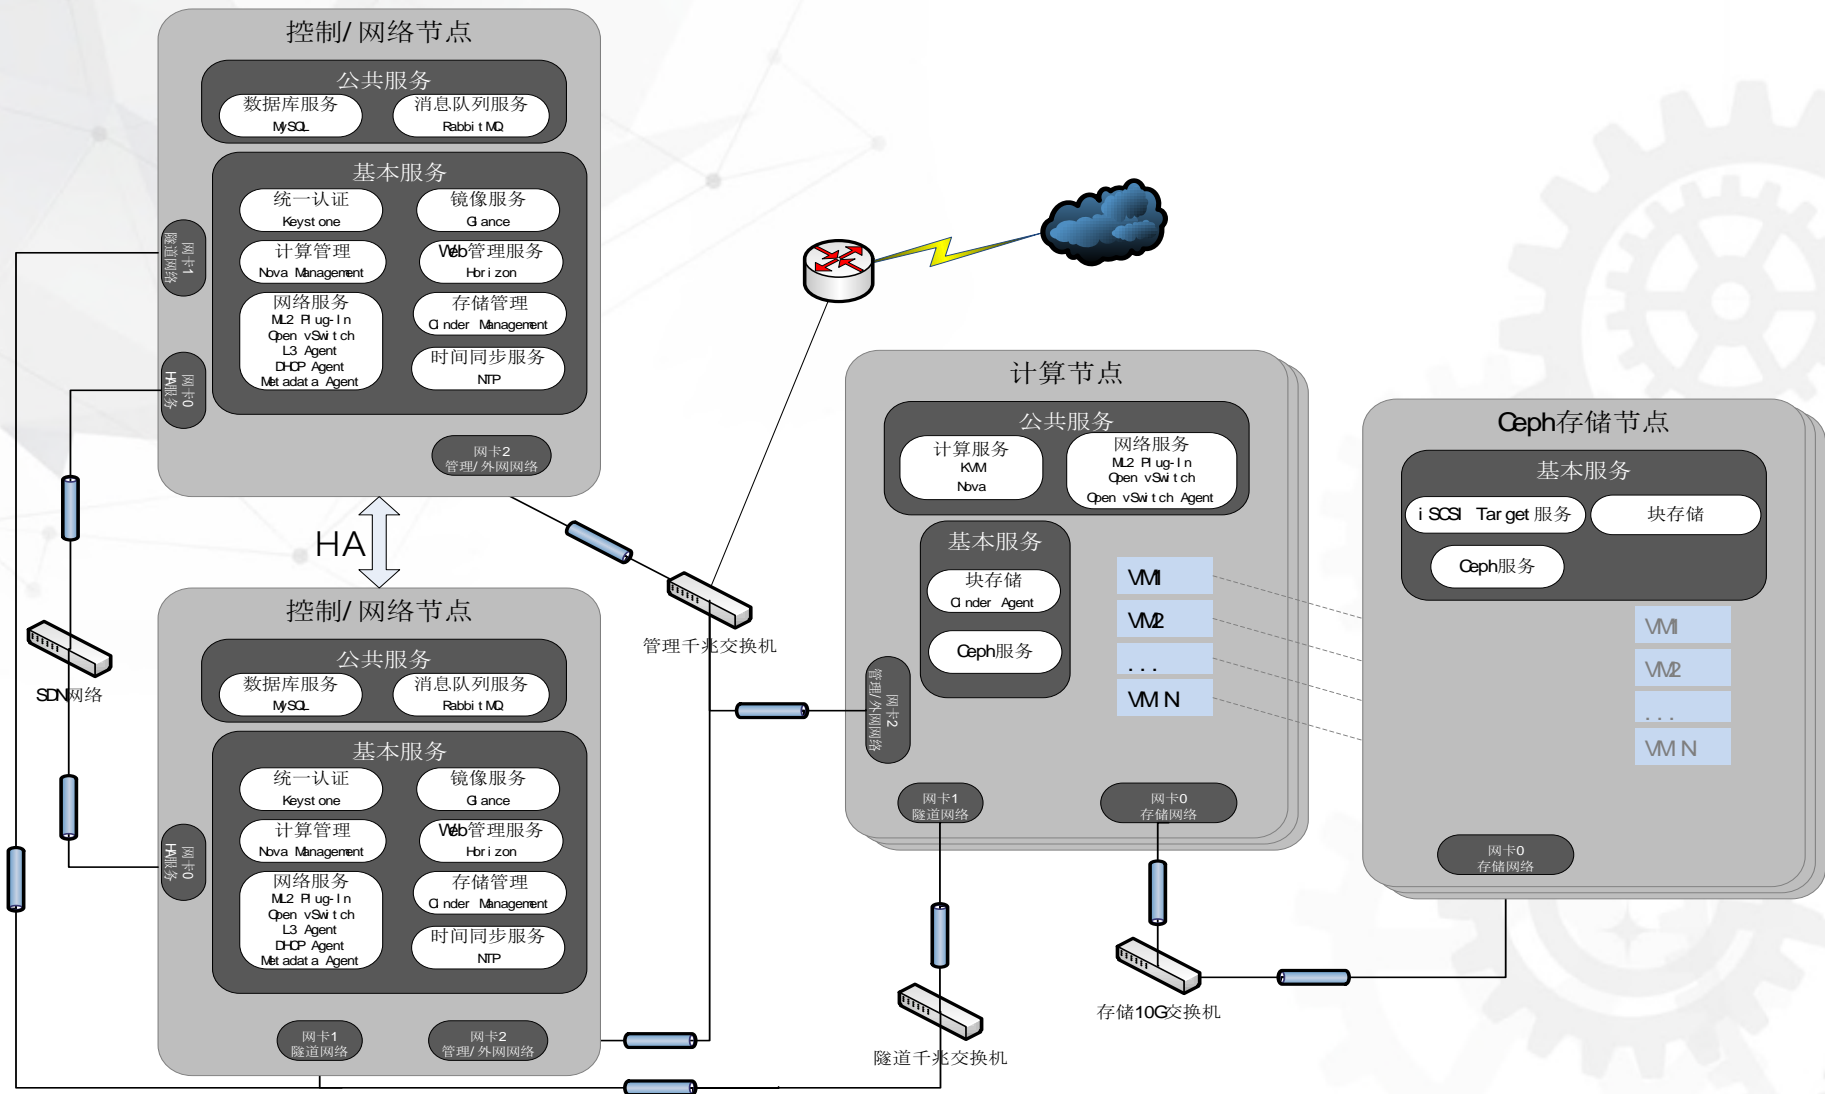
控制/网络节点

公共服务

数据库服务
MySQL

消息队列服务
RabbitMQ

基本服务

统一认证
Keystone

镜像服务
Glance

计算管理
Nova Management

Web管理服务
Horizon

网络服务
ML2 Plug-In
Open vSwitch
L3 Agent
DHCP Agent
Metadata Agent

存储管理
Cinder Management

时间同步服务
NTP

网卡1
隧道网络

网卡0
HA服务

网卡2
管理/外网网络

HA

控制/网络节点

公共服务

数据库服务
MySQL

消息队列服务
RabbitMQ

基本服务

统一认证
Keystone

镜像服务
Glance

计算管理
Nova Management

Web管理服务
Horizon

网络服务
ML2 Plug-In
Open vSwitch
L3 Agent
DHCP Agent
Metadata Agent

存储管理
Cinder Management

时间同步服务
NTP

网卡0
HA服务

网卡1
隧道网络

网卡2
管理/外网网络

SDN网络

管理千兆交换机

计算节点

公共服务

计算服务
KVM
Nova

网络服务
ML2 Plug-In
Open vSwitch
Open vSwitch Agent

基本服务

块存储
Cinder Agent

Ceph服务

VM1
VM2
...
VM N

网卡2
管理/外网网络

网卡1
隧道网络

网卡0
存储网络

Ceph存储节点

基本服务

iSCSI Target服务

块存储

Ceph服务

VM1
VM2
...
VM N

网卡0
存储网络

隧道千兆交换机

存储10G交换机